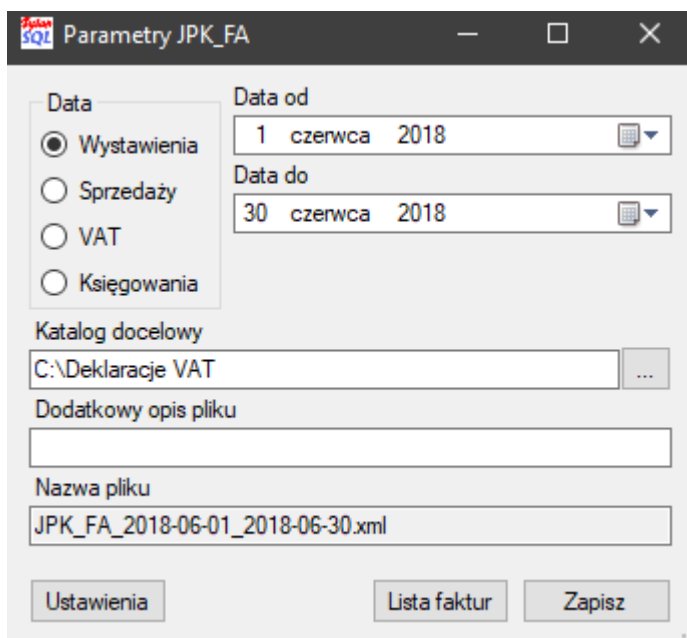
Parametry JPK_FA

Data
Wystawienia
Sprzedaży
VAT
Księgowania

Data od
1 czerwca 2018
Data do
30 czerwca 2018

Katalog docelowy
C:\Deklaracje VAT
...
Dodatkowy opis pliku

Nazwa pliku
JPK_FA_2018-06-01_2018-06-30.xml

Ustawienia
Lista faktur
Zapisz